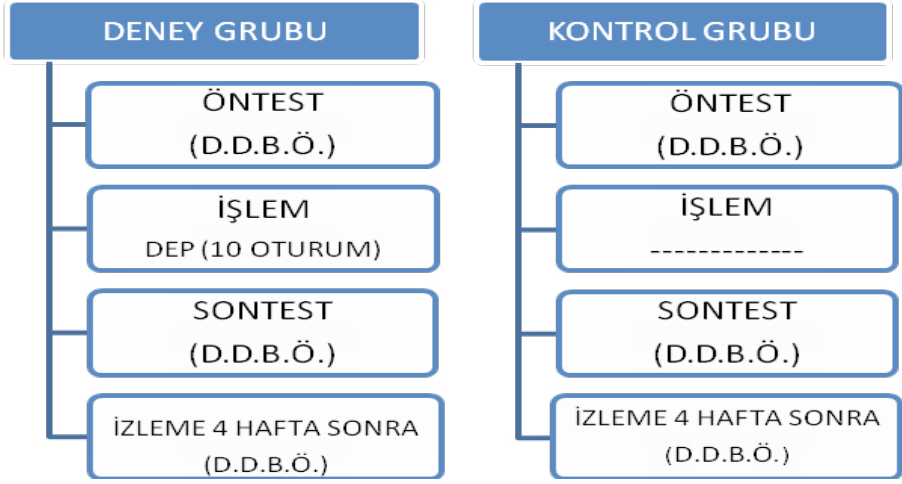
DENEY GRUBU

ÖNTEST
(D.D.B.Ö.)

İŞLEM
DEP (10 OTURUM)

SONTEST
(D.D.B.Ö.)

İZLEME 4 HAFTA SONRA
(D.D.B.Ö.)

KONTROL GRUBU

ÖNTEST
(D.D.B.Ö.)

İŞLEM
-------------

SONTEST
(D.D.B.Ö.)

İZLEME 4 HAFTA SONRA
(D.D.B.Ö.)